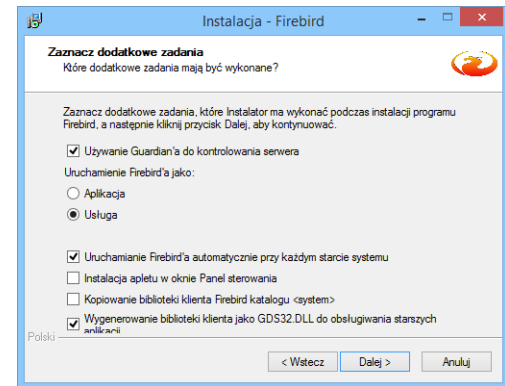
Instalacja - Firebird

Zaznacz dodatkowe zadania
Które dodatkowe zadania mają być wykonane?

Zaznacz dodatkowe zadania, które Instalator ma wykonać podczas instalacji programu Firebird, a następnie kliknij przycisk Dalej, aby kontynuować.

Używanie Guardian'a do kontrolowania serwera

Uruchamianie Firebird'a jako:

Aplikacja

Usługa

Uruchamianie Firebird'a automatycznie przy każdym starcie systemu

Instalacja apletu w oknie Panel sterowania

Kopiowanie biblioteki klienta Firebird katalogu <system>

Wygenerowanie biblioteki klienta jako GDS32.DLL do obsługiwania starszych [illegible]

Polski

< Wstecz Dalej > Anuluj